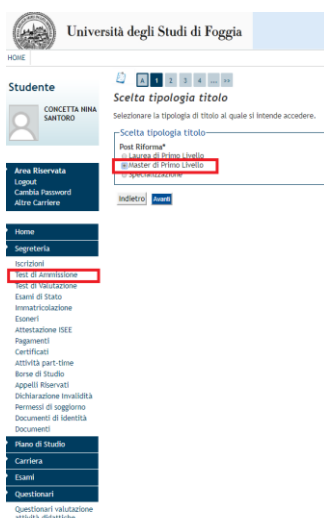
Università degli Studi di Foggia

HOME

Studente

CONCETTA NINA SANTORO

Area Riservata
Logout
Cambia Password
Altre Carriere

Home

Segreteria

Iscrizioni
Test di Ammissione
Test di Valutazione
Esami di Stato
Immatricolazione
Esoneri
Attestazione ISEE
Pagamenti
Certificati
Attività part-time
Borse di Studio
Appelli Riservati
Dichiarazione Invalidità
Permessi di soggiorno
Documenti di Identità
Documenti

Piano di Studio

Carriera

Esami

Questionari

Questionari valutazione attività didattiche

A 1 2 3 4 ... >>

Scelta tipologia titolo

Selezionare la tipologia di titolo al quale si intende accedere.

Scelta tipologia titolo

Post Riforma*
Laurea di Primo Livello
Master di Primo Livello
Specializzazione

Indietro Avanti